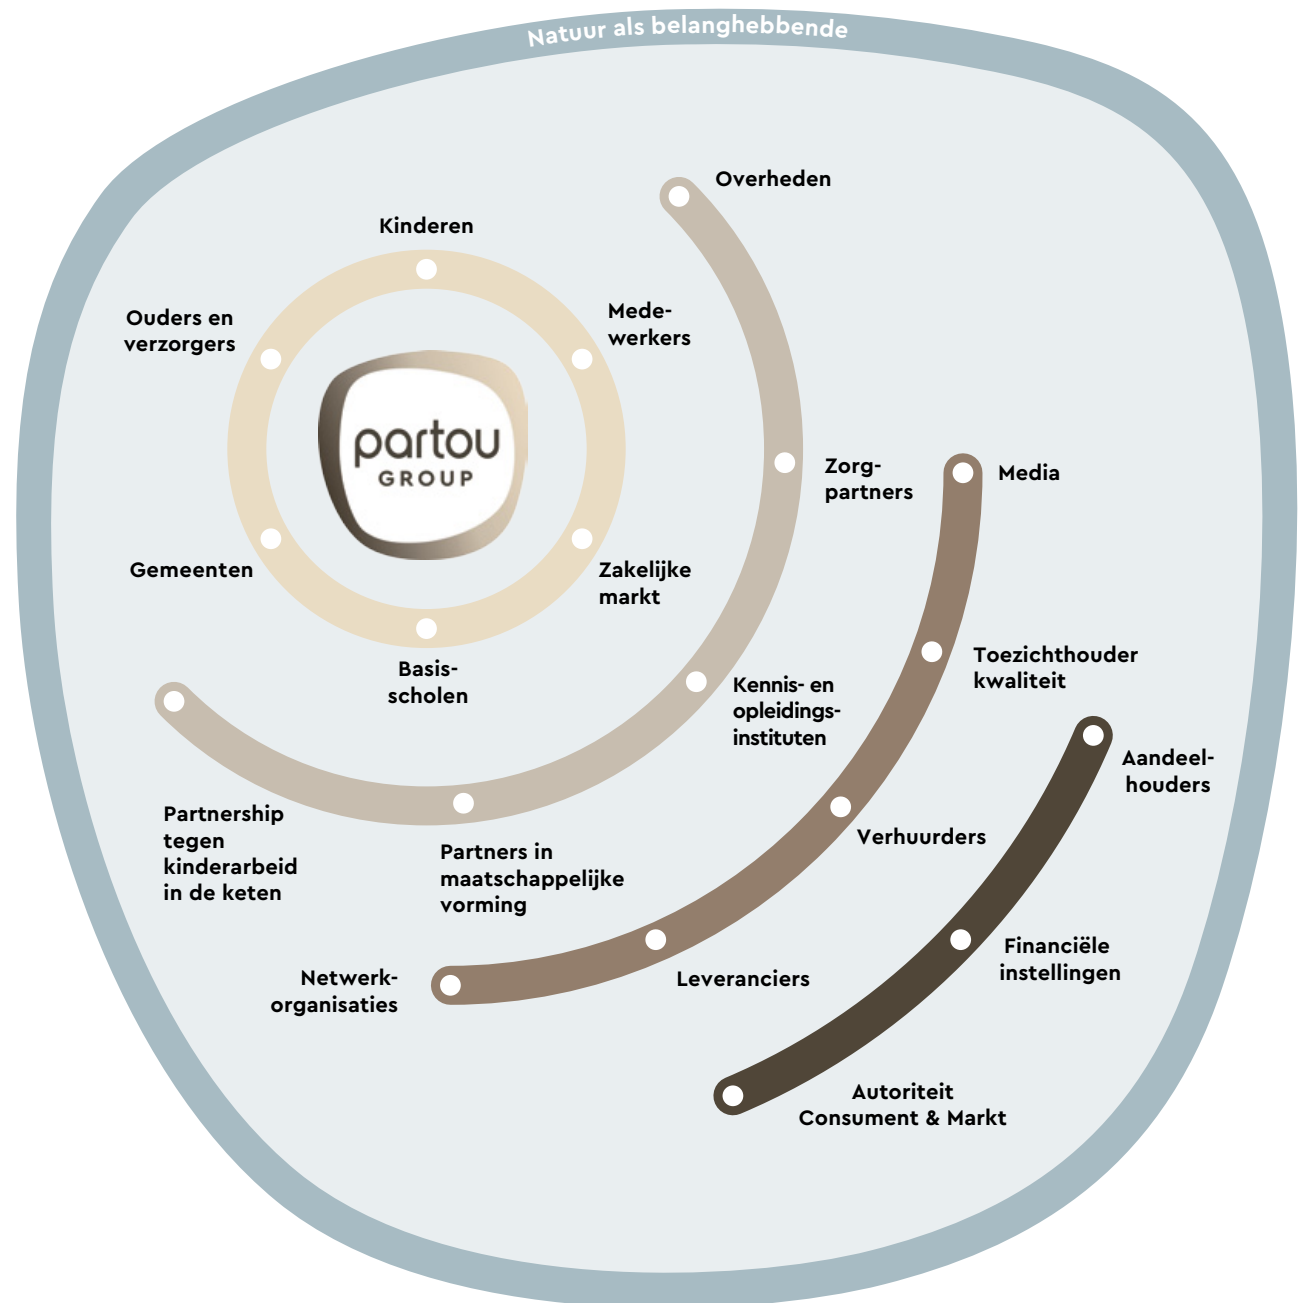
Natuur als belanghebbende

Kinderen

Ouders en verzorgers

Medewerkers

partou GROUP

Gemeenten

Zakelijke markt

Basisscholen

Overheden

Zorgpartners

Kennis- en opleidingsinstituten

Partners in maatschappelijke vorming

Partnership tegen kinderarbeid in de keten

Media

Toezichthouder kwaliteit

Verhuurders

Leveranciers

Netwerkorganisaties

Aandeelhouders

Financiële instellingen

Autoriteit Consument & Markt